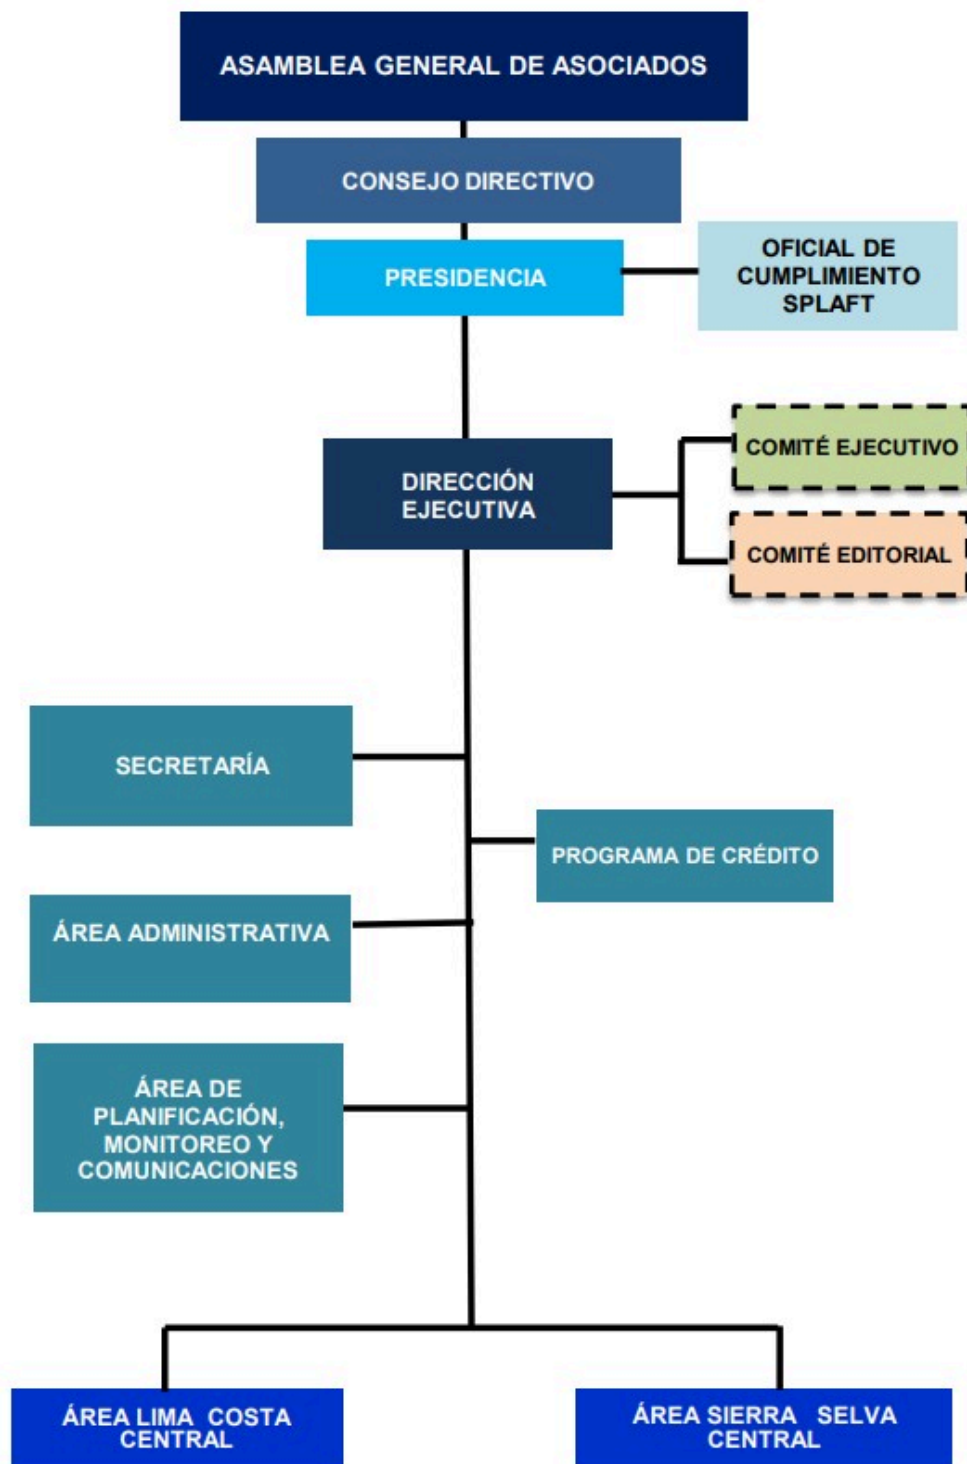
ASAMBLEA GENERAL DE ASOCIADOS

CONSEJO DIRECTIVO

PRESIDENCIA

OFICIAL DE CUMPLIMIENTO SPLAFT

DIRECCIÓN EJECUTIVA

COMITÉ EJECUTIVO

COMITÉ EDITORIAL

SECRETARÍA

PROGRAMA DE CRÉDITO

ÁREA ADMINISTRATIVA

ÁREA DE PLANIFICACIÓN, MONITOREO Y COMUNICACIONES

ÁREA LIMA COSTA CENTRAL

ÁREA SIERRA SELVA CENTRAL